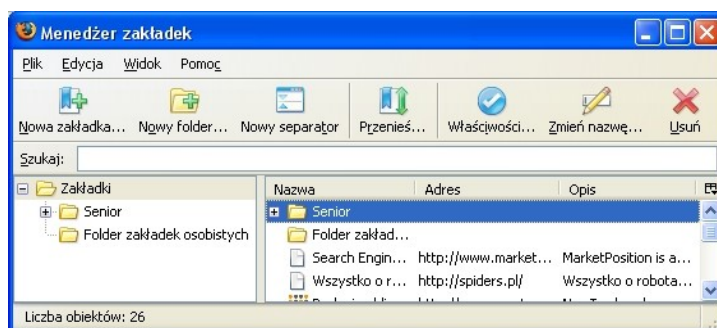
Menedżer zakładek

Plik Edycja Widok Pomoc

Nowa zakładka... Nowy folder... Nowy separator Przenieś... Właściwości... Zmień nazwę... Usuń

Szukaj:

Zakładki
Senior
Folder zakładek osobistych

| Nazwa | Adres | Opis |
|---|---|---|
| Senior | | |
| Folder zakład... | | |
| Search Engin... | http://www.market... | MarketPosition is a... |
| Wszystko o r... | http://spiders.pl/ | Wszystko o robota... |
| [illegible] | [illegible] | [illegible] |

Liczba obiektów: 26